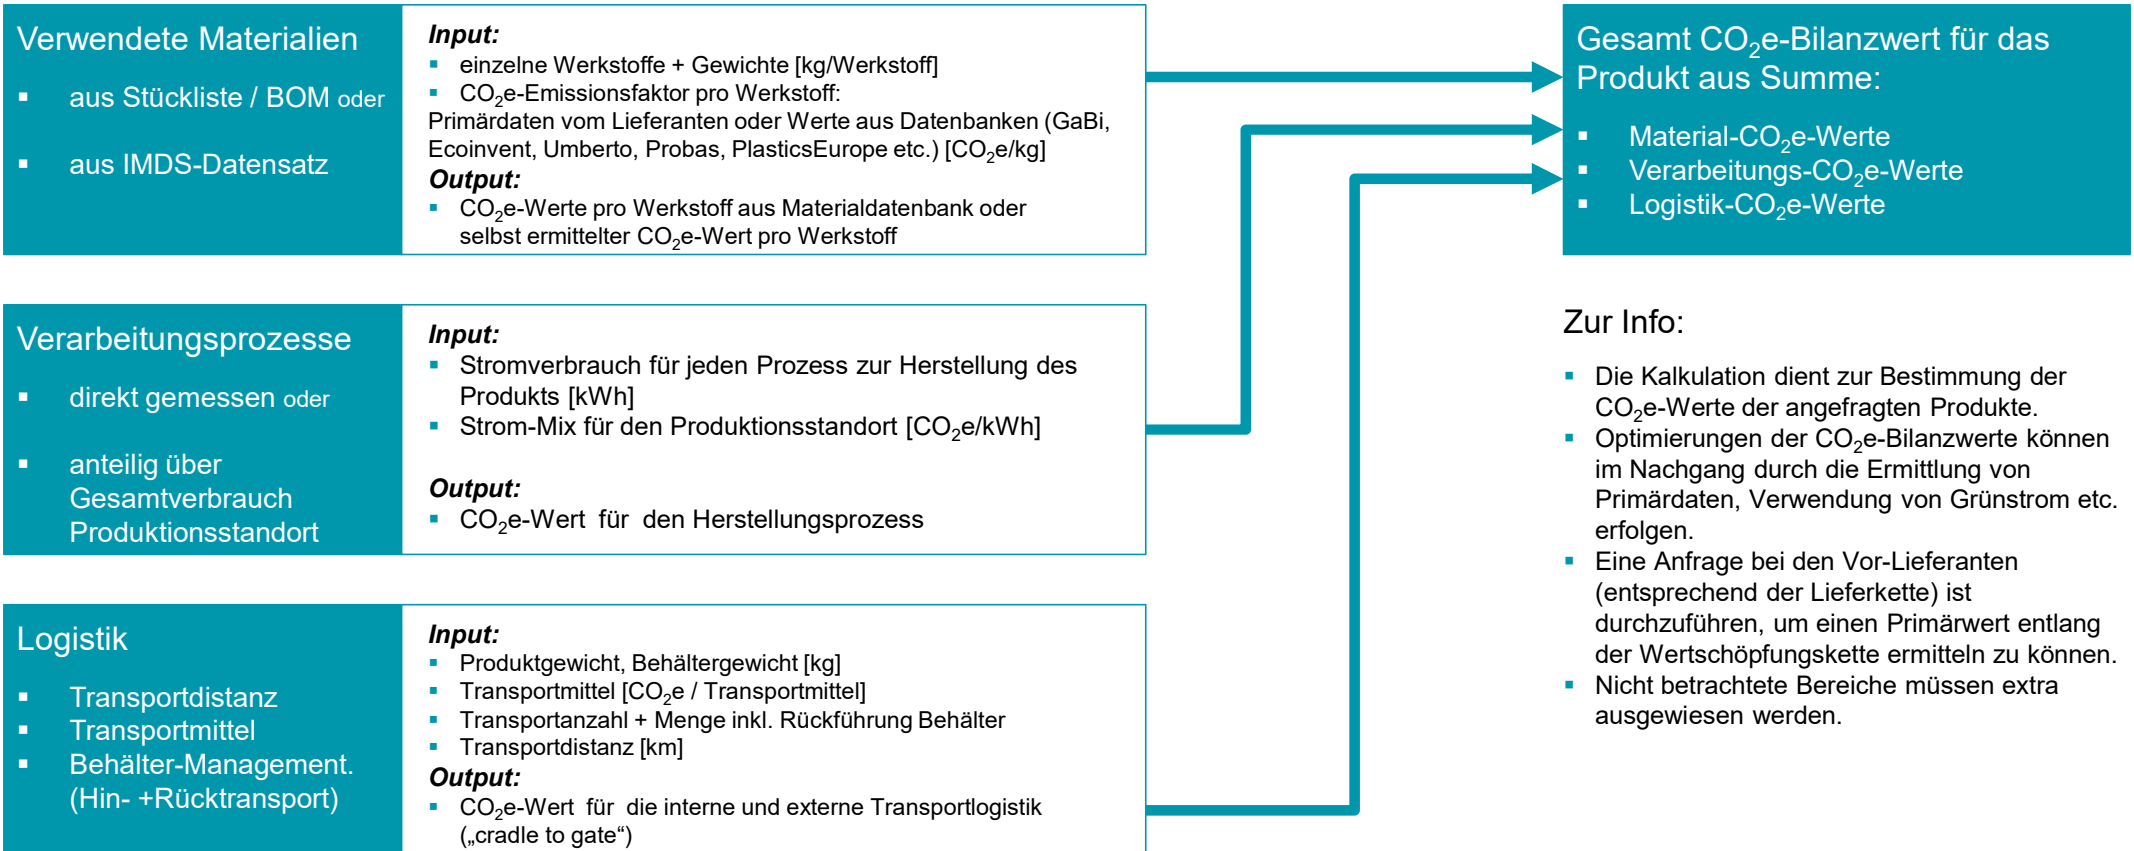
Verwendete Materialien

- aus Stückliste / BOM oder
- aus IMDS-Datensatz

*Input:*
- einzelne Werkstoffe + Gewichte [kg/Werkstoff]
- $CO_2$e-Emissionsfaktor pro Werkstoff:

Primärdaten vom Lieferanten oder Werte aus Datenbanken (GaBi, Ecoinvent, Umberto, Probas, PlasticsEurope etc.) [$CO_2$e/kg]

*Output:*
- $CO_2$e-Werte pro Werkstoff aus Materialdatenbank oder selbst ermittelter $CO_2$e-Wert pro Werkstoff

Gesamt $CO_2$e-Bilanzwert für das Produkt aus Summe:
- Material-$CO_2$e-Werte
- Verarbeitungs-$CO_2$e-Werte
- Logistik-$CO_2$e-Werte

Verarbeitungsprozesse

- direkt gemessen oder
- anteilig über Gesamtverbrauch Produktionsstandort

*Input:*
- Stromverbrauch für jeden Prozess zur Herstellung des Produkts [kWh]
- Strom-Mix für den Produktionsstandort [$CO_2$e/kWh]

*Output:*
- $CO_2$e-Wert für den Herstellungsprozess

Zur Info:

- Die Kalkulation dient zur Bestimmung der $CO_2$e-Werte der angefragten Produkte.
- Optimierungen der $CO_2$e-Bilanzwerte können im Nachgang durch die Ermittlung von Primärdaten, Verwendung von Grünstrom etc. erfolgen.
- Eine Anfrage bei den Vor-Lieferanten (entsprechend der Lieferkette) ist durchzuführen, um einen Primärwert entlang der Wertschöpfungskette ermitteln zu können.
- Nicht betrachtete Bereiche müssen extra ausgewiesen werden.

Logistik

- Transportdistanz
- Transportmittel
- Behälter-Management. (Hin- +Rücktransport)

*Input:*
- Produktgewicht, Behältergewicht [kg]
- Transportmittel [$CO_2$e / Transportmittel]
- Transportanzahl + Menge inkl. Rückführung Behälter
- Transportdistanz [km]

*Output:*
- $CO_2$e-Wert für die interne und externe Transportlogistik („cradle to gate“)